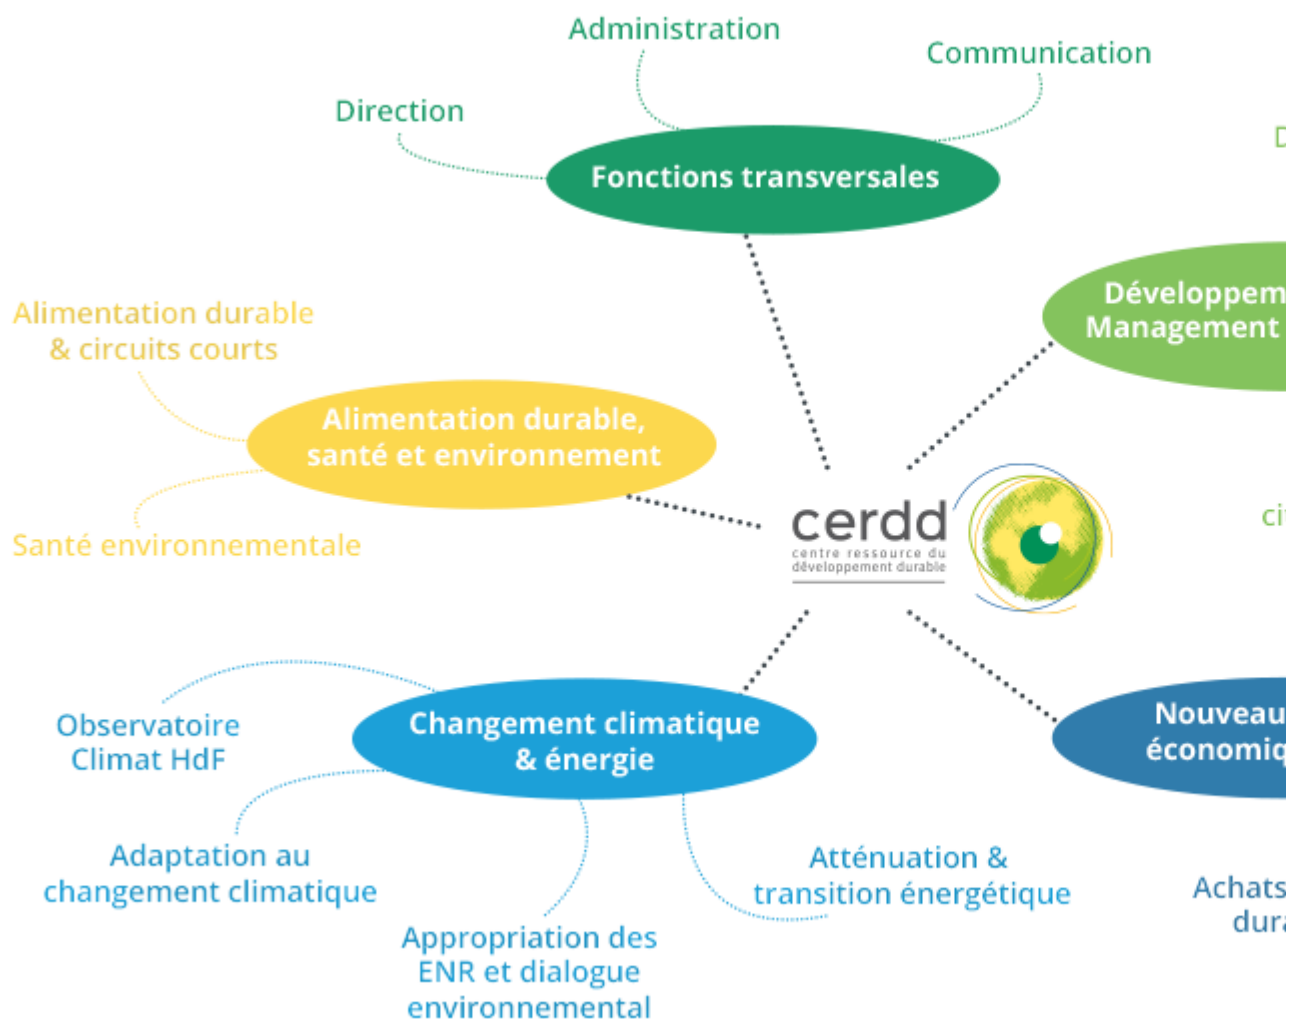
Administration

Communication

Direction

Fonctions transversales

D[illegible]

Développem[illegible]
Management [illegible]

Alimentation durable
& circuits courts

Alimentation durable,
santé et environnement

Santé environnementale

cerdd
centre ressource du
développement durable

ci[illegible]

Observatoire
Climat HdF

Changement climatique
& énergie

Nouveau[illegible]
économiq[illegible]

Adaptation au
changement climatique

Atténuation &
transition énergétique

Achats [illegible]
dur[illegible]

Appropriation des
ENR et dialogue
environnemental